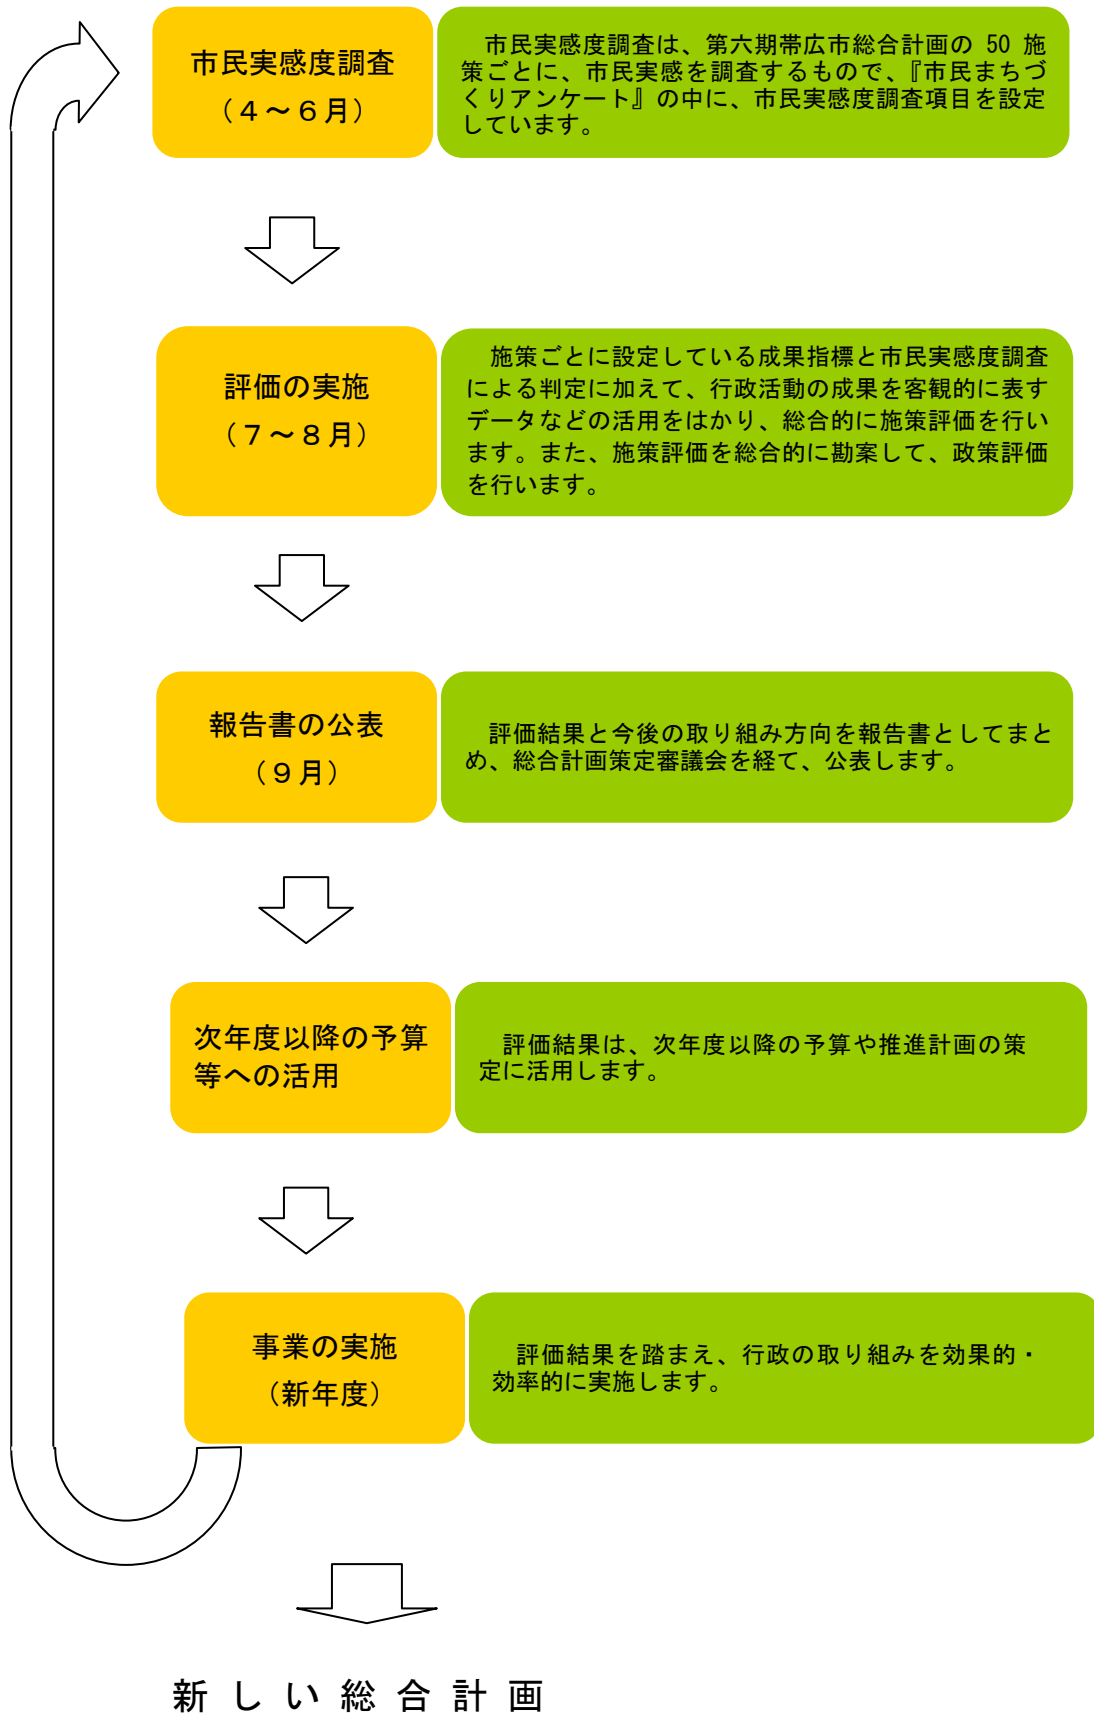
市民実感度調査
（４～６月）

市民実感度調査は、第六期帯広市総合計画の 50 施策ごとに、市民実感を調査するもので、『市民まちづくりアンケート』の中に、市民実感度調査項目を設定しています。

評価の実施
（７～８月）

施策ごとに設定している成果指標と市民実感度調査による判定に加えて、行政活動の成果を客観的に表すデータなどの活用をはかり、総合的に施策評価を行います。また、施策評価を総合的に勘案して、政策評価を行います。

報告書の公表
（９月）

評価結果と今後の取り組み方向を報告書としてまとめ、総合計画策定審議会を経て、公表します。

次年度以降の予算等への活用

評価結果は、次年度以降の予算や推進計画の策定に活用します。

事業の実施
（新年度）

評価結果を踏まえ、行政の取り組みを効果的・効率的に実施します。

新しい総合計画